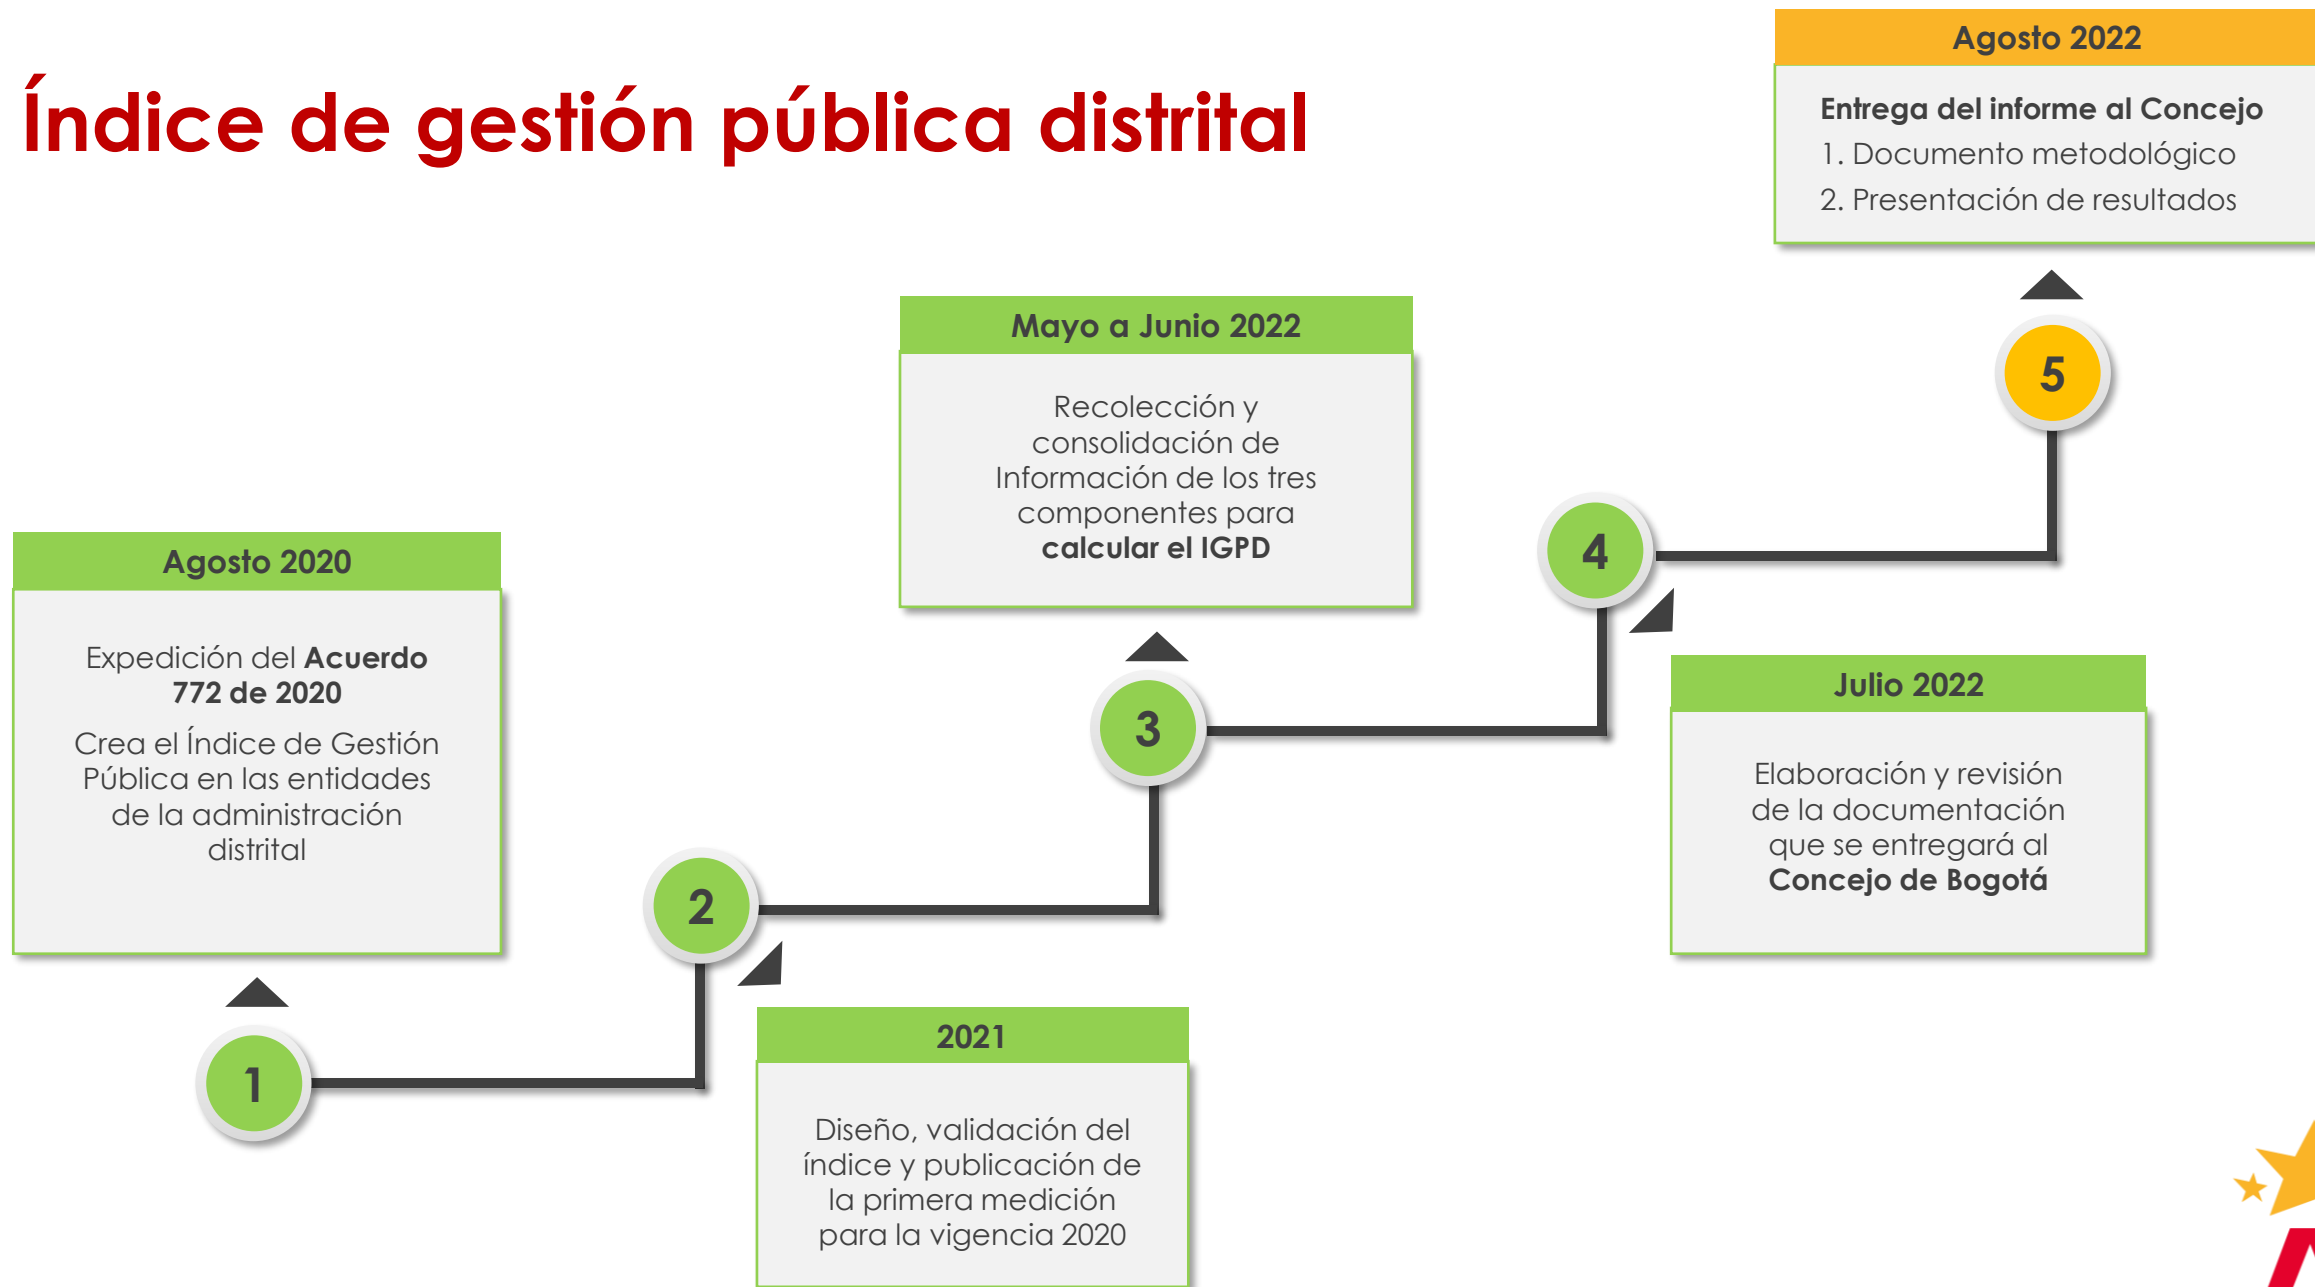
Índice de gestión pública distrital

Agosto 2020

Expedición del Acuerdo 772 de 2020

Crea el Índice de Gestión Pública en las entidades de la administración distrital

1

2

2021

Diseño, validación del índice y publicación de la primera medición para la vigencia 2020

3

Mayo a Junio 2022

Recolección y consolidación de Información de los tres componentes para calcular el IGPD

4

Julio 2022

Elaboración y revisión de la documentación que se entregará al Concejo de Bogotá

5

Agosto 2022

Entrega del informe al Concejo
1. Documento metodológico
2. Presentación de resultados